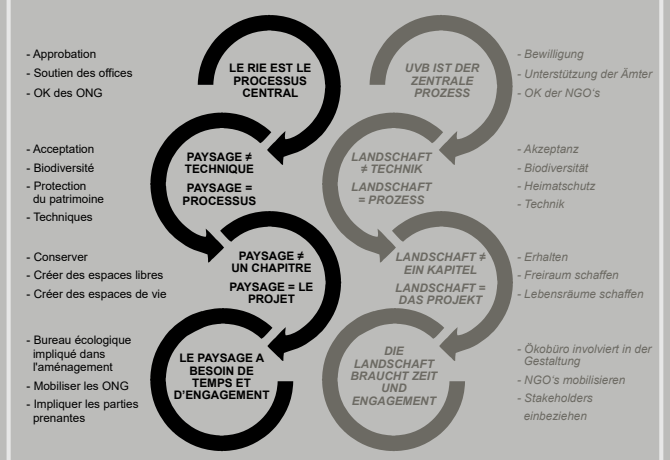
- Approbation
- Soutien des offices
- OK des ONG

LE RIE EST LE PROCESSUS CENTRAL

UVB IST DER ZENTRALE PROZESS

- Bewilligung
- Unterstützung der Ämter
- OK der NGO's

- Acceptation
- Biodiversité
- Protection du patrimoine
- Techniques

PAYSAGE ≠ TECHNIQUE
PAYSAGE = PROCESSUS

LANDSCHAFT ≠ TECHNIK
LANDSCHAFT = PROZESS

- Akzeptanz
- Biodiversität
- Heimatschutz
- Technik

- Conserver
- Créer des espaces libres
- Créer des espaces de vie

PAYSAGE ≠ UN CHAPITRE
PAYSAGE = LE PROJET

LANDSCHAFT ≠ EIN KAPITEL
LANDSCHAFT = DAS PROJEKT

- Erhalten
- Freiraum schaffen
- Lebensräume schaffen

- Bureau écologique impliqué dans l'aménagement
- Mobiliser les ONG
- Impliquer les parties prenantes

LE PAYSAGE A BESOIN DE TEMPS ET D'ENGAGEMENT

DIE LANDSCHAFT BRAUCHT ZEIT UND ENGAGEMENT

- Ökobüro involviert in der Gestaltung
- NGO's mobilisieren
- Stakeholders einbeziehen